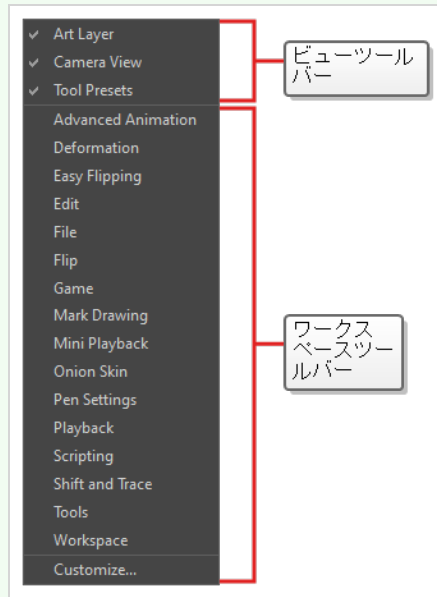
✔ Art Layer
✔ Camera View
✔ Tool Presets

ビューツールバー

Advanced Animation
Deformation
Easy Flipping
Edit
File
Flip
Game
Mark Drawing
Mini Playback
Onion Skin
Pen Settings
Playback
Scripting
Shift and Trace
Tools
Workspace

ワークスペースツールバー

Customize...